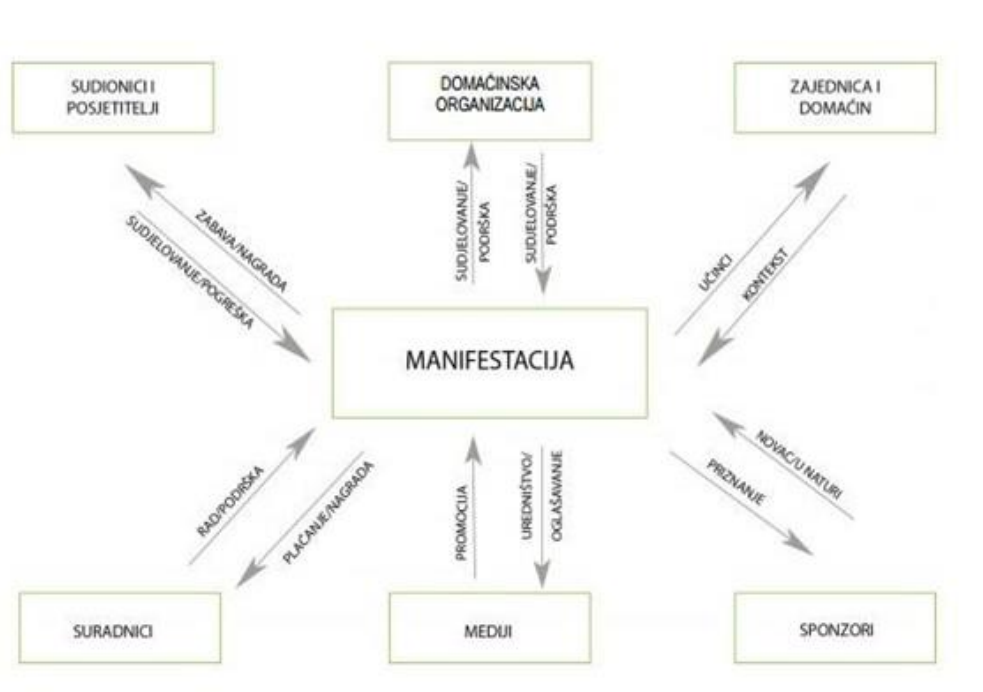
SUDIONICI I POSJETITELJI

DOMAĆINSKA ORGANIZACIJA

ZAJEDNICA I DOMAĆIN

ZABAVA/NAGRADA

SUDJELOVANJE/POGREŠKA

SUDJELOVANJE/ PODRŠKA

SUDJELOVANJE/ PODRŠKA

UČINCI

KONTEKST

MANIFESTACIJA

RAD/PODRŠKA

PLAĆANJE/NAGRADA

PROMOCIJA

UREDNIŠTVO/ OGLAŠAVANJE

NOVAC/U NATURI

PRIZNANJE

SURADNICI

MEDIJI

SPONZORI